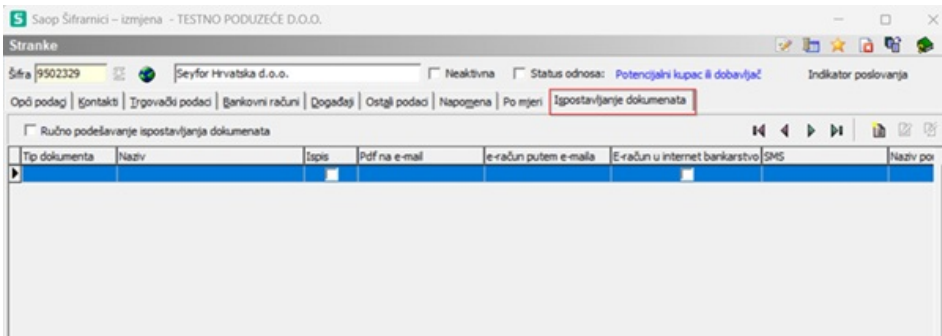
S Saop Šifrarnici – izmjena - TESTNO PODUZEĆE D.O.O.

Stranke

Šifra 9502329 Seyfor Hrvatska d.o.o. Neaktivna Status odnosa: Potencijalni kupac ili dobavljač Indikator poslovanja

Opći podaci | Kontakti | Trgovački podaci | Bankovni računi | Događaji | Ostali podaci | Napomena | Po mjeri | Ispostavljanje dokumenata

Ručno podešavanje ispostavljanja dokumenata

| Tip dokumenta | Naziv | Ispis | Pdf na e-mail | e-račun putem e-maila | E-račun u internet bankarstvo | SMS | Naziv po |
|---|---|---|---|---|---|---|---|
| | | | | | | | |